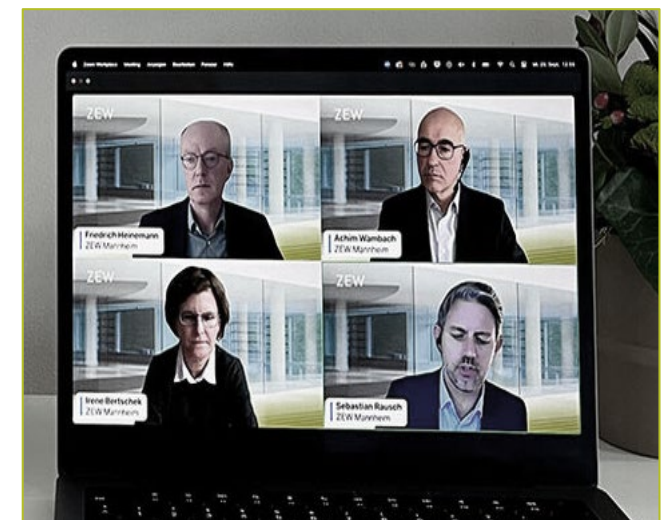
Zoom Workplace Meeting Anzeigen Bearbeiten Fenster Hilfe

Mi. 25. Sept. 12:56

ZEW

Friedrich Heinemann
ZEW Mannheim

ZEW

Achim Wambach
ZEW Mannheim

ZEW

Irene Bertschek
ZEW Mannheim

ZEW

Sebastian Rausch
ZEW Mannheim